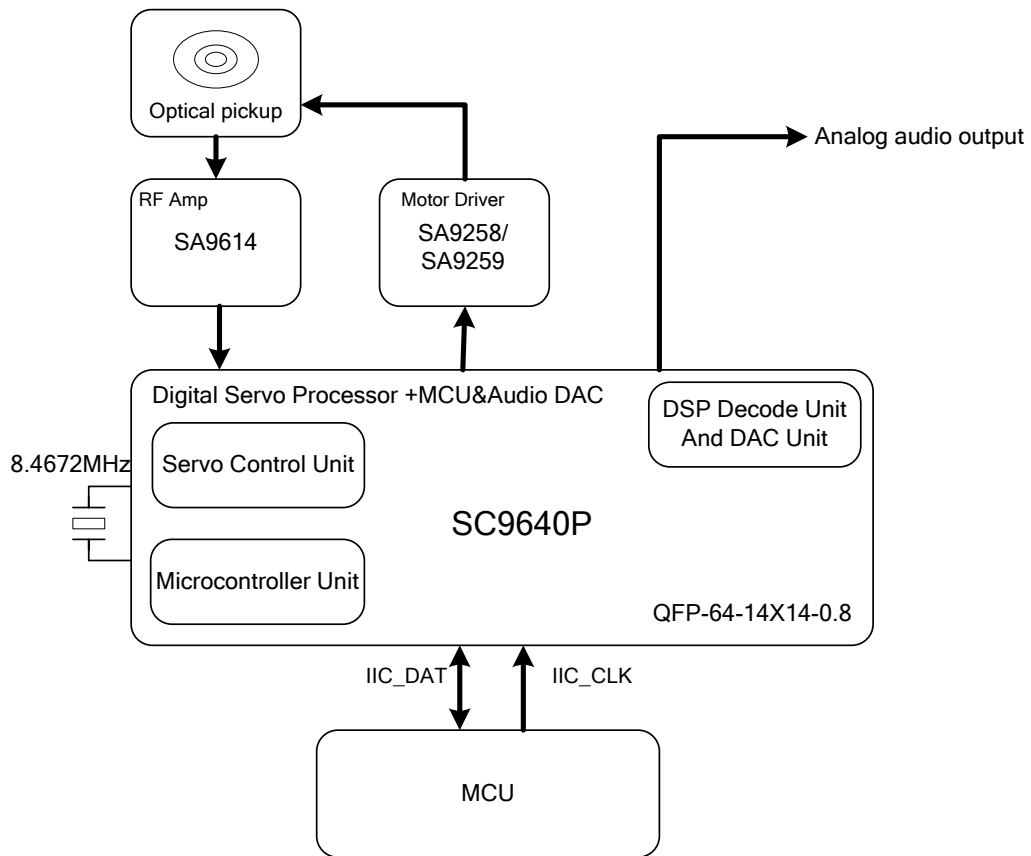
Optical pickup

Analog audio output

RF Amp
SA9614

Motor Driver
SA9258/
SA9259

Digital Servo Processor +MCU&Audio DAC

DSP Decode Unit
And DAC Unit

8.4672MHz

Servo Control Unit

SC9640P

Microcontroller Unit

QFP-64-14X14-0.8

IIC_DAT

IIC_CLK

MCU